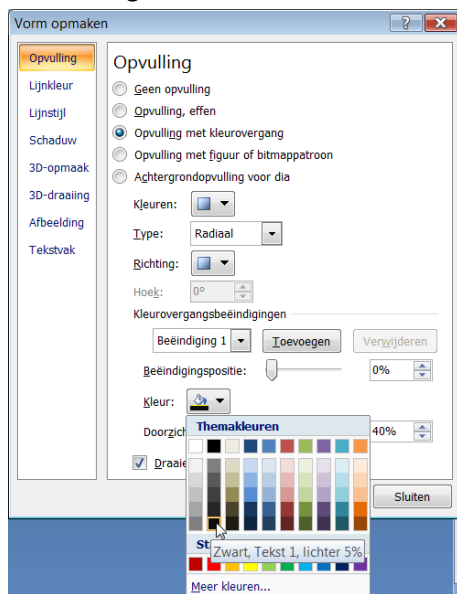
Vorm opmaken

?

Opvulling
Lijnkleur
Lijnstijl
Schaduw
3D-opmaak
3D-draaiing
Afbeelding
Tekstvak

Opvulling

Geen opvulling
Opvulling, effen
Opvulling met kleurovergang
Opvulling met figuur of bitmappatroon
Achtergrondopvulling voor dia

Kleuren:
Type: Radiaal
Richting:
Hoek: 0°

Kleurovergangsbeëindigingen
Beëindiging 1 Toevoegen Verwijderen
Beëindigingspositie: 0%
Kleur:
Doorzich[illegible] 40%
Draaie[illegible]

Themakleuren

St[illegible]

Zwart, Tekst 1, lichter 5%

Meer kleuren...

Sluiten